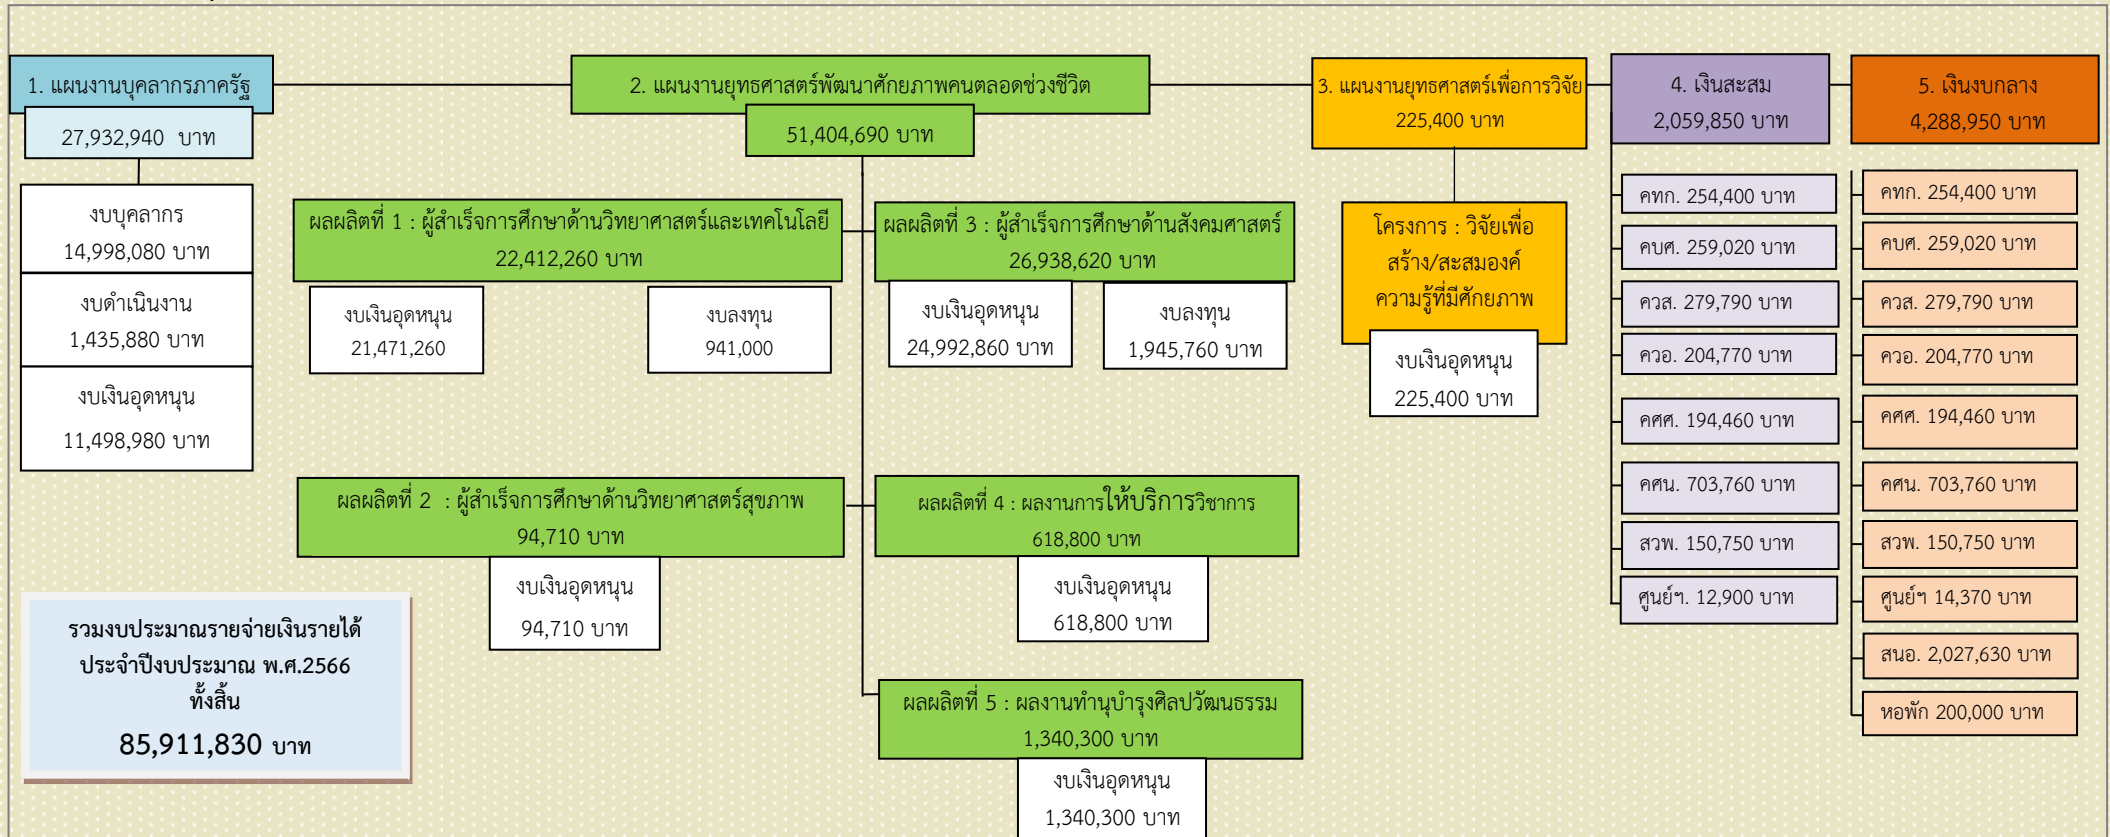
1. แผนงานบุคลากรภาครัฐ
27,932,940 บาท

งบบุคลากร
14,998,080 บาท

งบดำเนินงาน
1,435,880 บาท

งบเงินอุดหนุน
11,498,980 บาท

2. แผนงานยุทธศาสตร์พัฒนาศักยภาพคนตลอดช่วงชีวิต
51,404,690 บาท

ผลผลิตที่ 1 : ผู้สำเร็จการศึกษาด้านวิทยาศาสตร์และเทคโนโลยี
22,412,260 บาท

งบเงินอุดหนุน
21,471,260

งบลงทุน
941,000

ผลผลิตที่ 3 : ผู้สำเร็จการศึกษาด้านสังคมศาสตร์
26,938,620 บาท

งบเงินอุดหนุน
24,992,860 บาท

งบลงทุน
1,945,760 บาท

ผลผลิตที่ 2 : ผู้สำเร็จการศึกษาด้านวิทยาศาสตร์สุขภาพ
94,710 บาท

งบเงินอุดหนุน
94,710 บาท

ผลผลิตที่ 4 : ผลงานการให้บริการวิชาการ
618,800 บาท

งบเงินอุดหนุน
618,800 บาท

ผลผลิตที่ 5 : ผลงานทำนุบำรุงศิลปวัฒนธรรม
1,340,300 บาท

งบเงินอุดหนุน
1,340,300 บาท

3. แผนงานยุทธศาสตร์เพื่อการวิจัย
225,400 บาท

โครงการ : วิจัยเพื่อสร้าง/สะสมองค์ความรู้ที่มีศักยภาพ

งบเงินอุดหนุน
225,400 บาท

4. เงินสะสม
2,059,850 บาท

คทก. 254,400 บาท
คบศ. 259,020 บาท
ควส. 279,790 บาท
ควอ. 204,770 บาท
คศศ. 194,460 บาท
คศน. 703,760 บาท
สวพ. 150,750 บาท
ศูนย์ฯ. 12,900 บาท

5. เงินงบกลาง
4,288,950 บาท

คทก. 254,400 บาท
คบศ. 259,020 บาท
ควส. 279,790 บาท
ควอ. 204,770 บาท
คศศ. 194,460 บาท
คศน. 703,760 บาท
สวพ. 150,750 บาท
ศูนย์ฯ 14,370 บาท
สนอ. 2,027,630 บาท
หอพัก 200,000 บาท

รวมงบประมาณรายจ่ายเงินรายได้
ประจำปีงบประมาณ พ.ศ.2566
ทั้งสิ้น
85,911,830 บาท